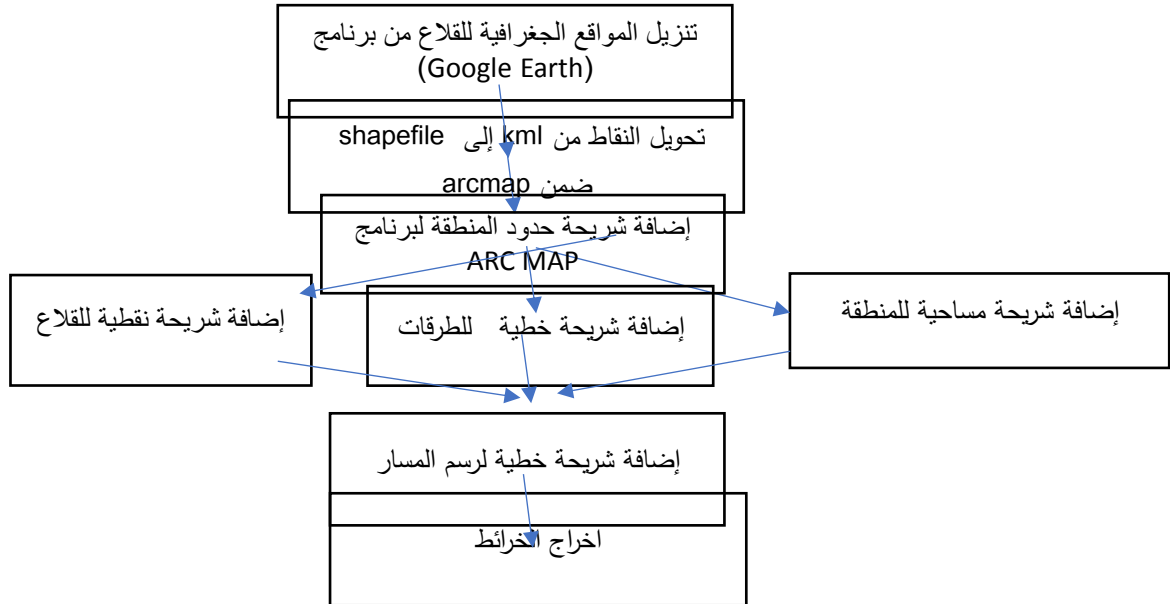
تنزيل المواقع الجغرافية للقلاع من برنامج (Google Earth)

تحويل النقاط من kml إلى shapefile ضمن arcmap

إضافة شريحة حدود المنطقة لبرنامج ARC MAP

إضافة شريحة نقطية للقلاع

إضافة شريحة خطية للطرقات

إضافة شريحة مساحية للمنطقة

إضافة شريحة خطية لرسم المسار

اخراج الخرائط